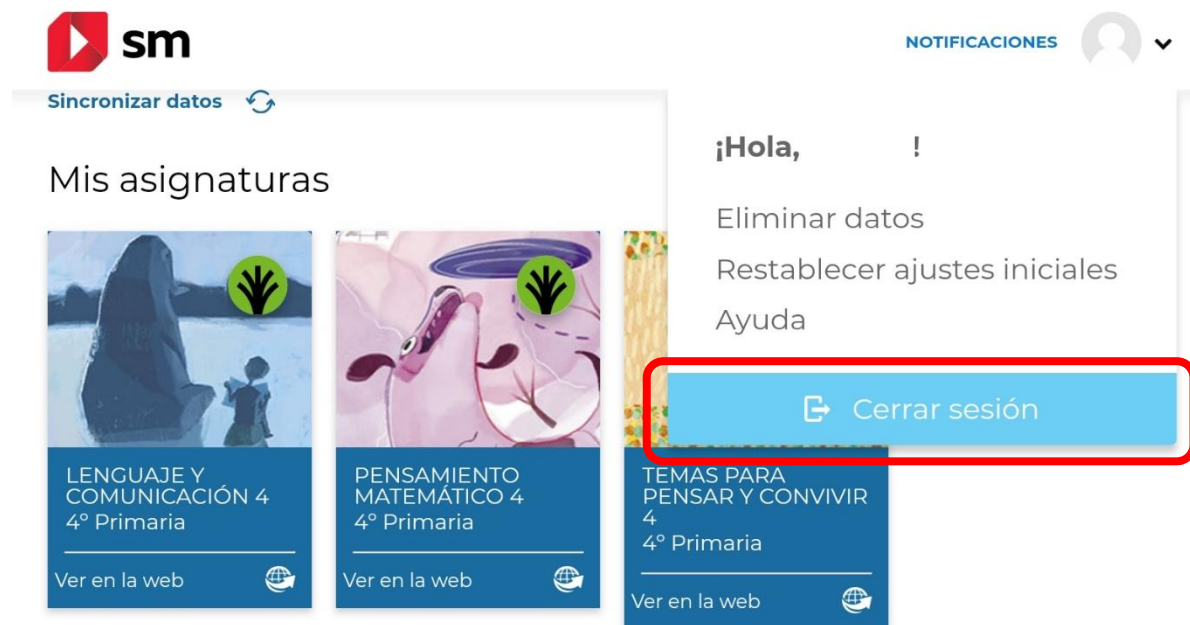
sm

NOTIFICACIONES

Sincronizar datos

Mis asignaturas

¡Hola, !

Eliminar datos

Restablecer ajustes iniciales

Ayuda

Cerrar sesión

LENGUAJE Y COMUNICACIÓN 4
4° Primaria

Ver en la web

PENSAMIENTO MATEMÁTICO 4
4° Primaria

Ver en la web

TEMAS PARA PENSAR Y CONVIVIR 4
4° Primaria

Ver en la web